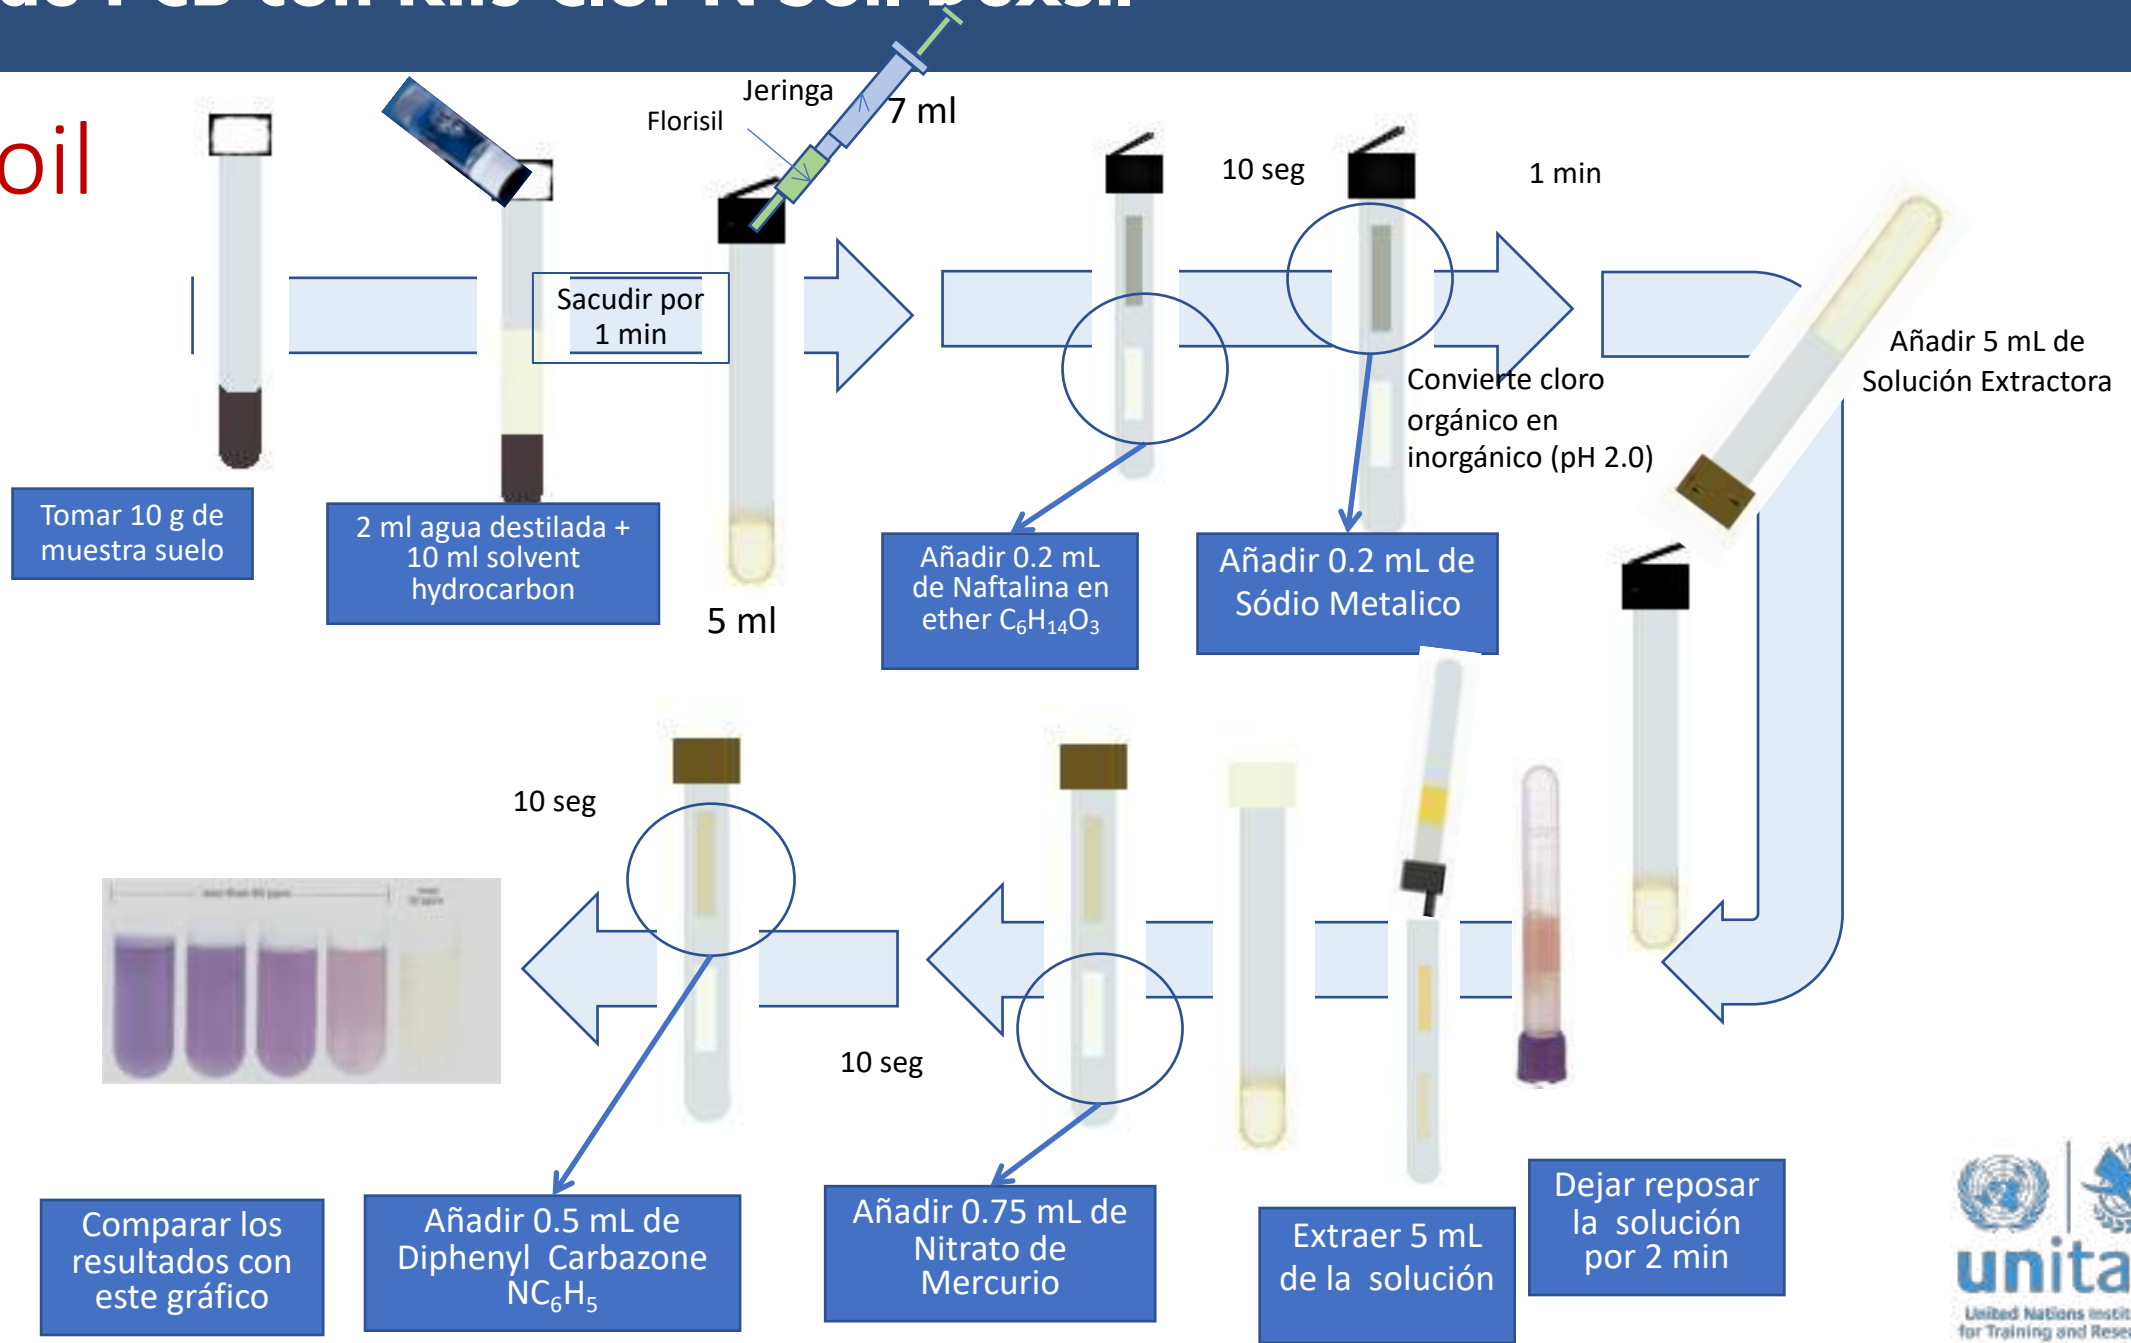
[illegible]

oil

Jeringa

Florisil

7 ml

10 seg

1 min

Sacudir por 1 min

Convierte cloro orgánico en inorgánico (pH 2.0)

Añadir 5 mL de Solución Extractora

Tomar 10 g de muestra suelo

2 ml agua destilada + 10 ml solvent hydrocarbon

5 ml

Añadir 0.2 mL de Naftalina en ether $C_6H_{14}O_3$

Añadir 0.2 mL de Sódio Metalico

10 seg

10 seg

Comparar los resultados con este gráfico

Añadir 0.5 mL de Diphenyl Carbazone $NC_6H_5$

Añadir 0.75 mL de Nitrato de Mercurio

Extraer 5 mL de la solución

Dejar reposar la solución por 2 min

unita

United Nations Instit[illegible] for Training and Resea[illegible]